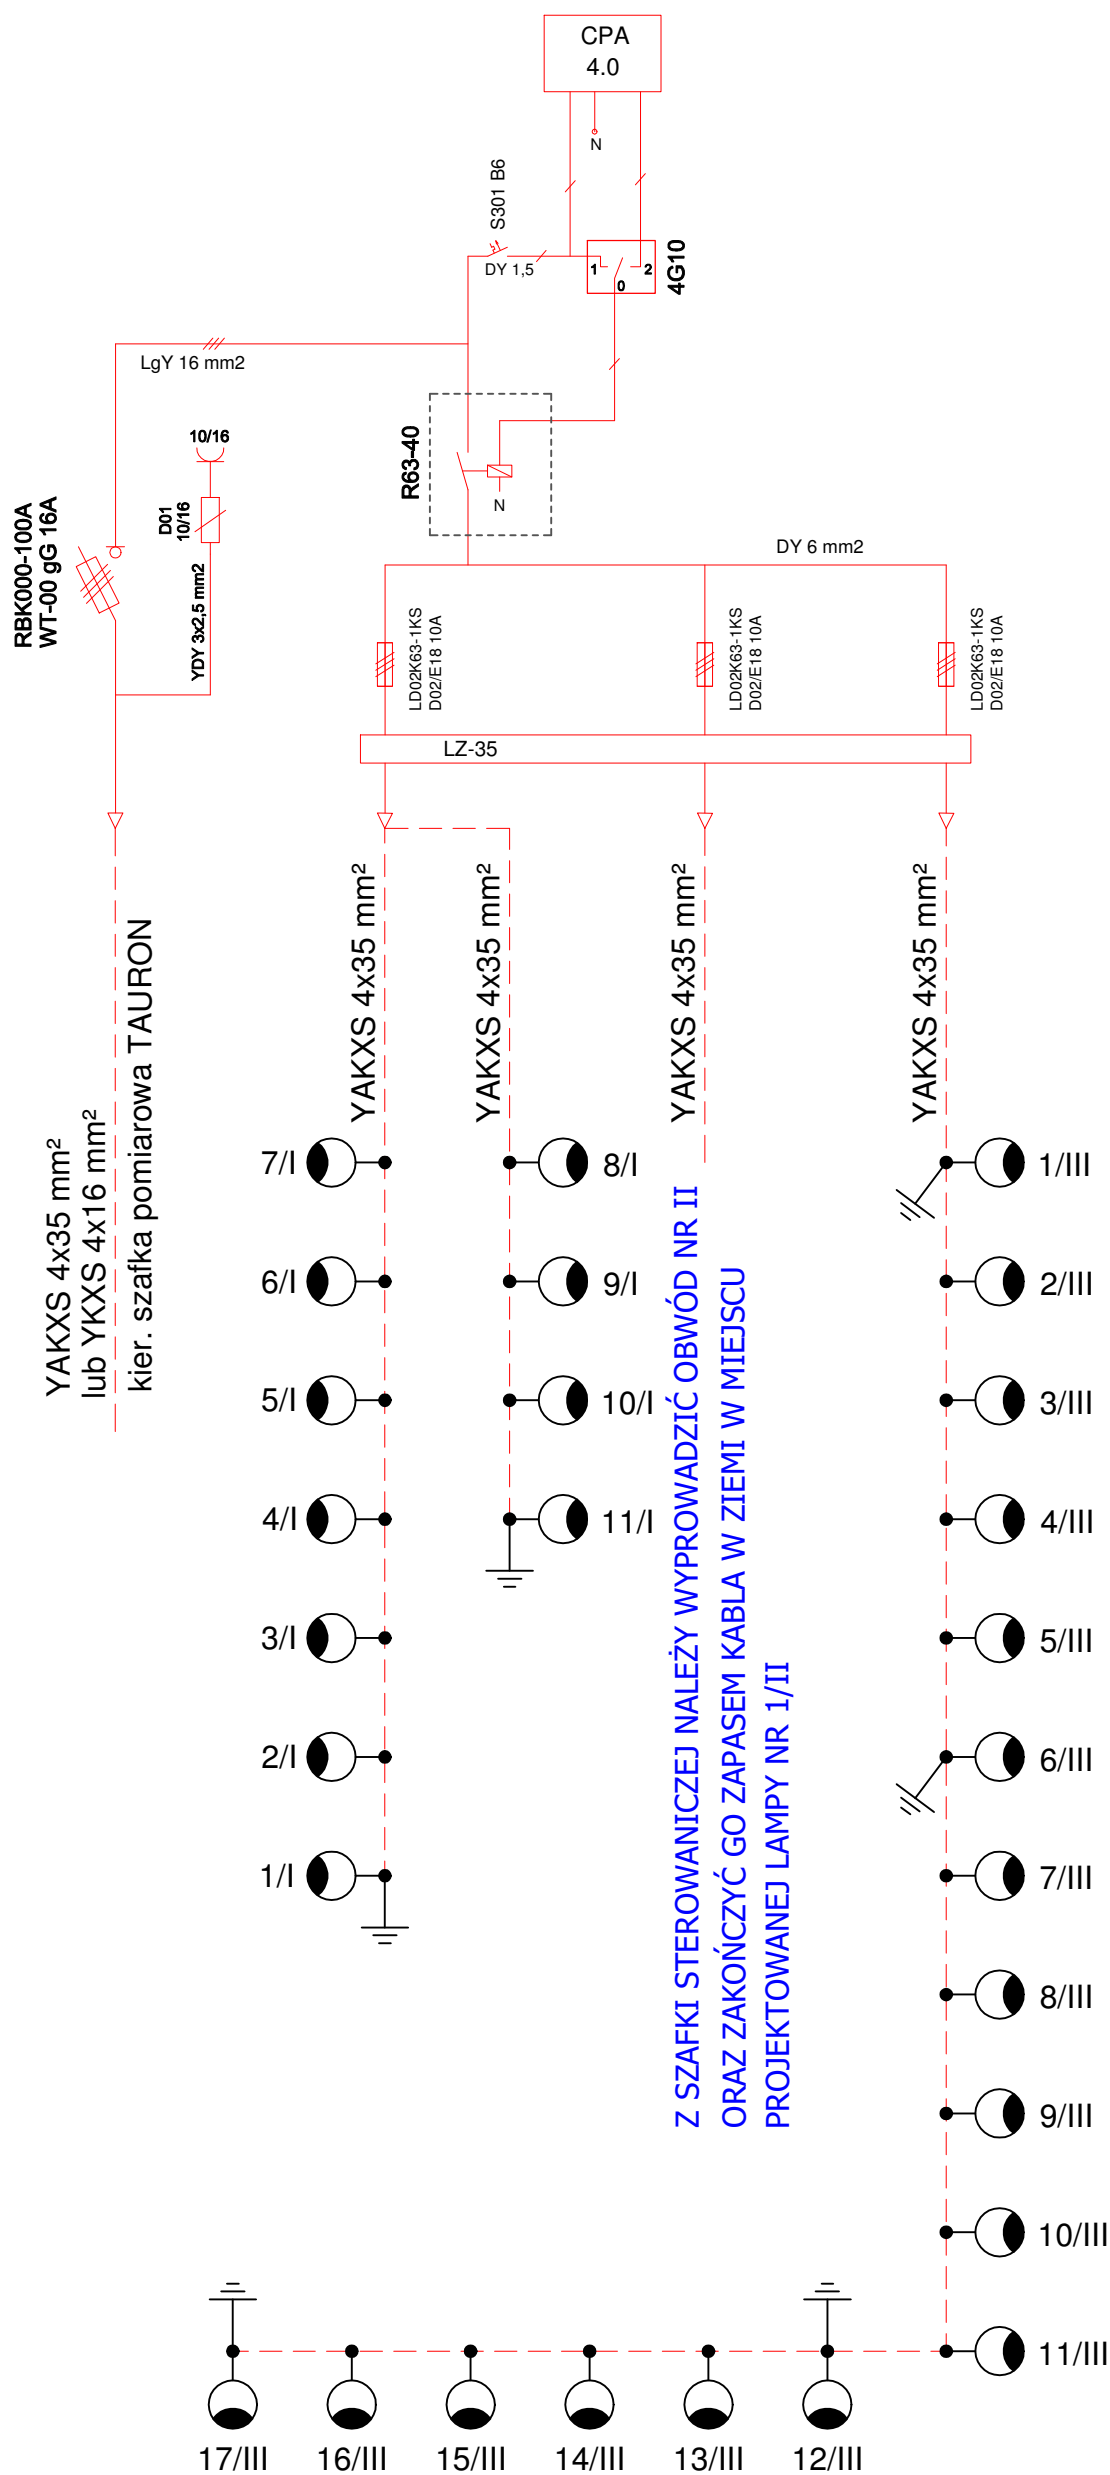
CPA
4.0

N

S301 B6

DY 1,5

1

0

2

4G10

LgY 16 mm2

10/16

D01
10/16

R63-40

N

RBK000-100A
WT-00 gG 16A

YDY 3x2,5 mm2

DY 6 mm2

LD02K63-1KS
D02/E18 10A

LD02K63-1KS
D02/E18 10A

LD02K63-1KS
D02/E18 10A

LZ-35

YAKXS 4x35 mm²
lub YKXS 4x16 mm²
kier. szafka pomiarowa TAURON

YAKXS 4x35 mm²

YAKXS 4x35 mm²

YAKXS 4x35 mm²

YAKXS 4x35 mm²

7/I

6/I

5/I

4/I

3/I

2/I

1/I

8/I

9/I

10/I

11/I

Z SZAFKI STEROWANICZEJ NALEŻY WYPROWADZIĆ OBWÓD NR II
ORAZ ZAKOŃCZYĆ GO ZAPASEM KABLA W ZIEMI W MIEJSCU
PROJEKTOWANEJ LAMPY NR 1/II

1/III

2/III

3/III

4/III

5/III

6/III

7/III

8/III

9/III

10/III

11/III

17/III 16/III 15/III 14/III 13/III 12/III